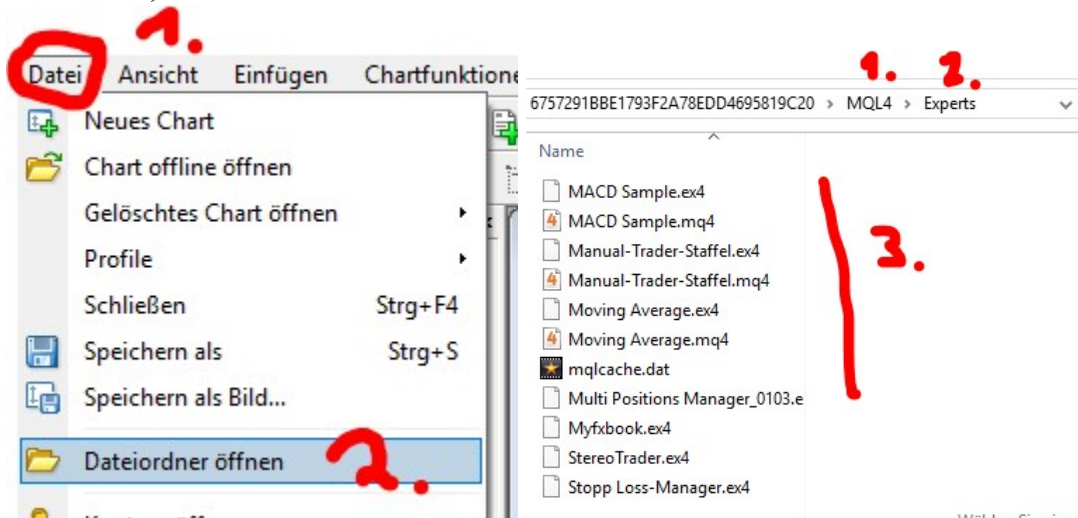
1.
Datei Ansicht Einfügen Chartfunktione
Neues Chart
Chart offline öffnen
Gelöschtes Chart öffnen
Profile
Schließen Strg+F4
Speichern als Strg+S
Speichern als Bild...
Dateiordner öffnen
2.

1. 2.
6757291BBE1793F2A78EDD4695819C20 › MQL4 › Experts
Name
MACD Sample.ex4
MACD Sample.mq4
Manual-Trader-Staffel.ex4
Manual-Trader-Staffel.mq4
Moving Average.ex4
Moving Average.mq4
mqlcache.dat
Multi Positions Manager_0103.e
Myfxbook.ex4
StereoTrader.ex4
Stopp Loss-Manager.ex4
3.